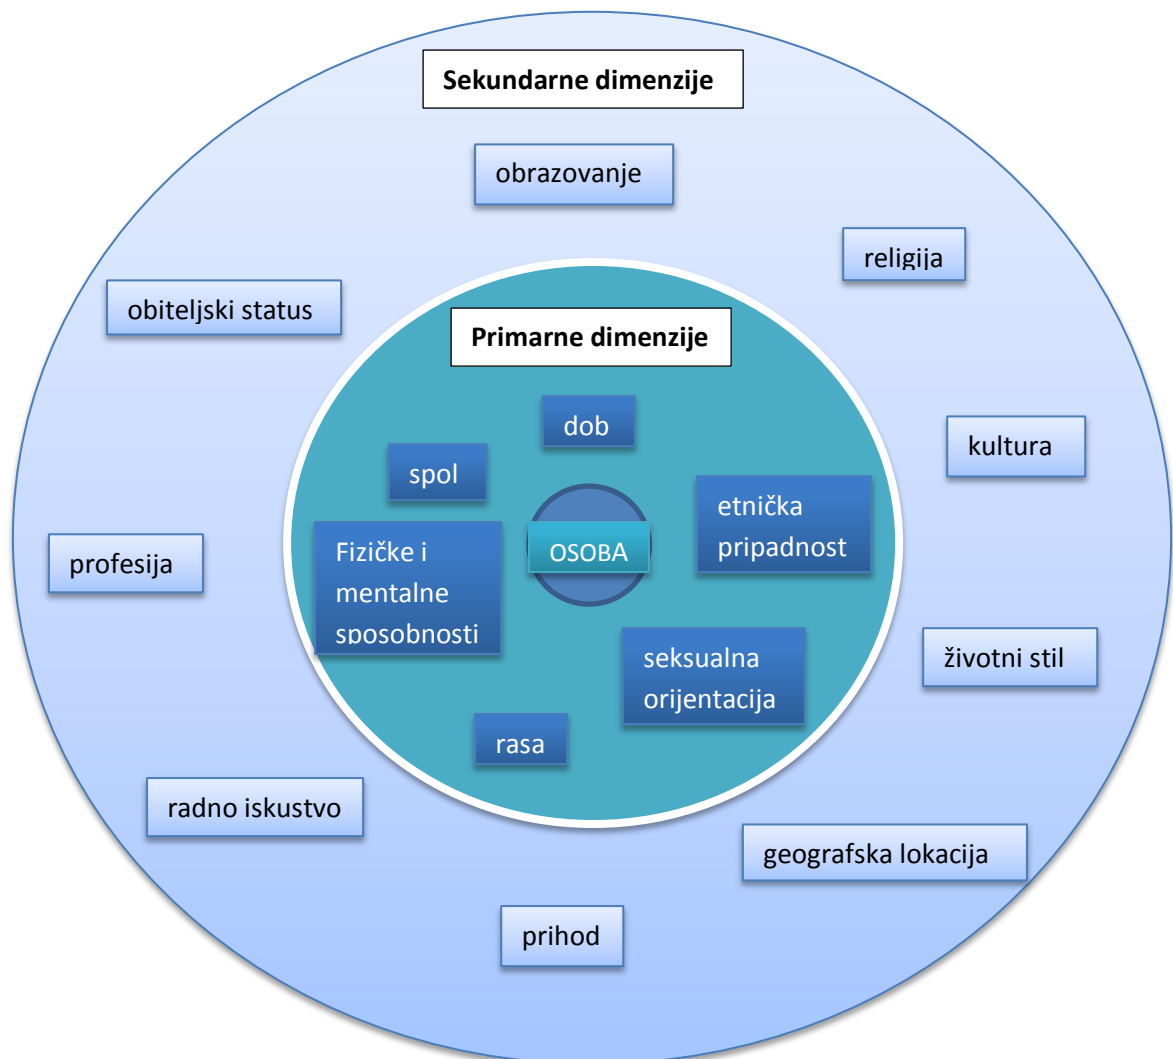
Sekundarne dimenzije

obrazovanje

religija

obiteljski status

Primarne dimenzije

dob

spol

kultura

etnička pripadnost

OSOBA

Fizičke i mentalne sposobnosti

profesija

seksualna orijentacija

životni stil

rasa

radno iskustvo

geografska lokacija

prihod